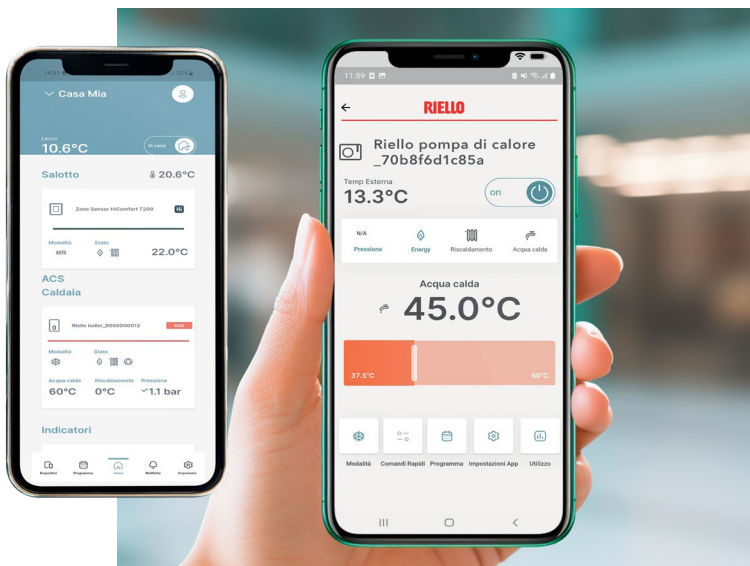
14:31 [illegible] 57%

Casa Mia

Lecco
10.6°C

In casa

Salotto
20.6°C

Zone Sensor HiComfort T209
Hi

Modalità
AUTO
Stato
22.0°C

ACS
Caldaia

Riello boiler_9000000012
Hot

Modalità
Stato

Acqua calda
60°C
Riscaldamento
0°C
Pressione
1.1 bar

Indicatori

Dispositivi
Programma
Home
Notifiche
Impostazioni

11:59

RIELLO

Riello pompa di calore
_70b8f6d1c85a

Temp Esterna
13.3°C

on

N/A
Pressione
Energy
Riscaldamento
Acqua calda

Acqua calda
45.0°C

37.5°C
60°C

Modalità
Comandi Rapidi
Programma
Impostazioni App
Utilizzo